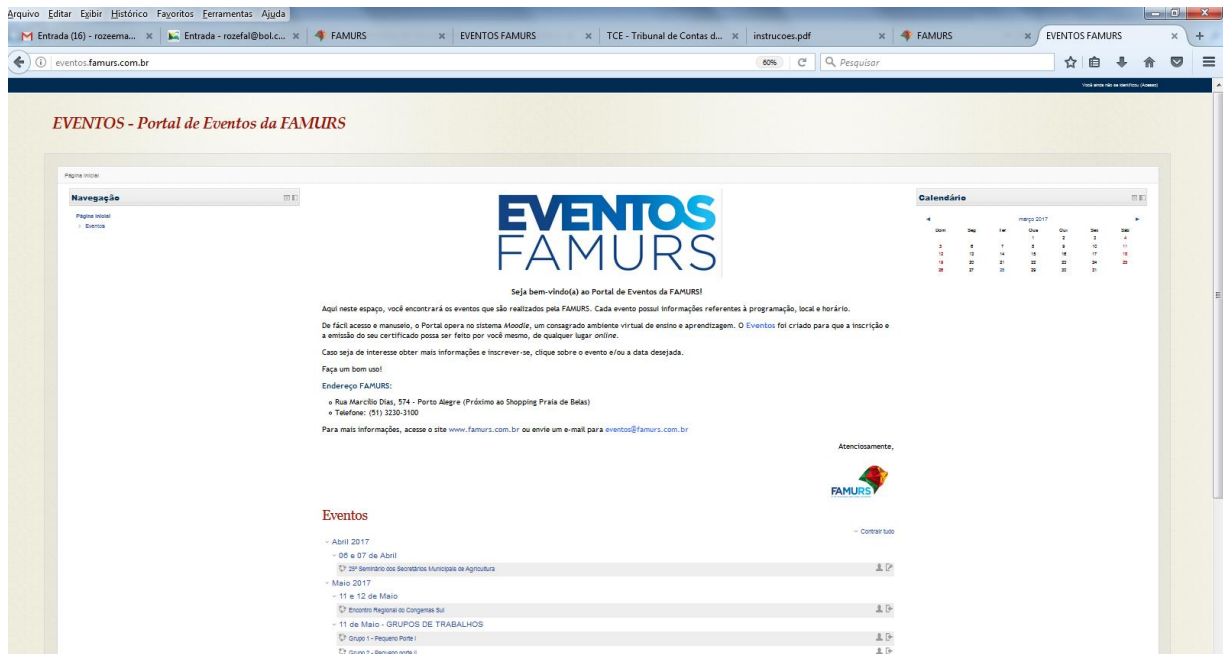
Arquivo Editar Exibir Histórico Favoritos Ferramentas Ajuda

Entrada (16) - rozeema... × | Entrada - rozefal@bol.c... × | FAMURS × | EVENTOS FAMURS × | TCE - Tribunal de Contas d... × | instrucoes.pdf × | FAMURS × | EVENTOS FAMURS × | +

eventos.famurs.com.br | 60% | Pesquisar

Você ainda não se identificou (Acesso)

EVENTOS - Portal de Eventos da FAMURS

Página inicial

Navegação

Página inicial
Eventos

EVENTOS FAMURS

Seja bem-vindo(a) ao Portal de Eventos da FAMURS!

Aqui neste espaço, você encontrará os eventos que são realizados pela FAMURS. Cada evento possui informações referentes à programação, local e horário.

De fácil acesso e manuseio, o Portal opera no sistema Moodle, um consagrado ambiente virtual de ensino e aprendizagem. O Eventos foi criado para que a inscrição e a emissão do seu certificado possa ser feito por você mesmo, de qualquer lugar online.

Caso seja de interesse obter mais informações e inscrever-se, clique sobre o evento e/ou a data desejada.

Faça um bom uso!

Endereço FAMURS:

o Rua Marcílio Dias, 574 - Porto Alegre (Próximo ao Shopping Praia de Belas)
o Telefone: (51) 3230-3100

Para mais informações, acesse o site www.famurs.com.br ou envie um e-mail para eventos@famurs.com.br

Atenciosamente,

FAMURS

Eventos

Contrair tudo

Abril 2017
06 e 07 de Abril
25º Seminário dos Secretários Municipais de Agricultura
Maio 2017
11 e 12 de Maio
Encontro Regional do Congemas Sul
11 de Maio - GRUPOS DE TRABALHOS
Grupo 1 - Pequeno Porte I
Grupo 2 - Pequeno porte II

Calendário

março 2017

| Dom | Seg | Ter | Qua | Qui | Sex | Sáb |
|---|---|---|---|---|---|---|
| | | | 1 | 2 | 3 | 4 |
| 5 | 6 | 7 | 8 | 9 | 10 | 11 |
| 12 | 13 | 14 | 15 | 16 | 17 | 18 |
| 19 | 20 | 21 | 22 | 23 | 24 | 25 |
| 26 | 27 | 28 | 29 | 30 | 31 | |